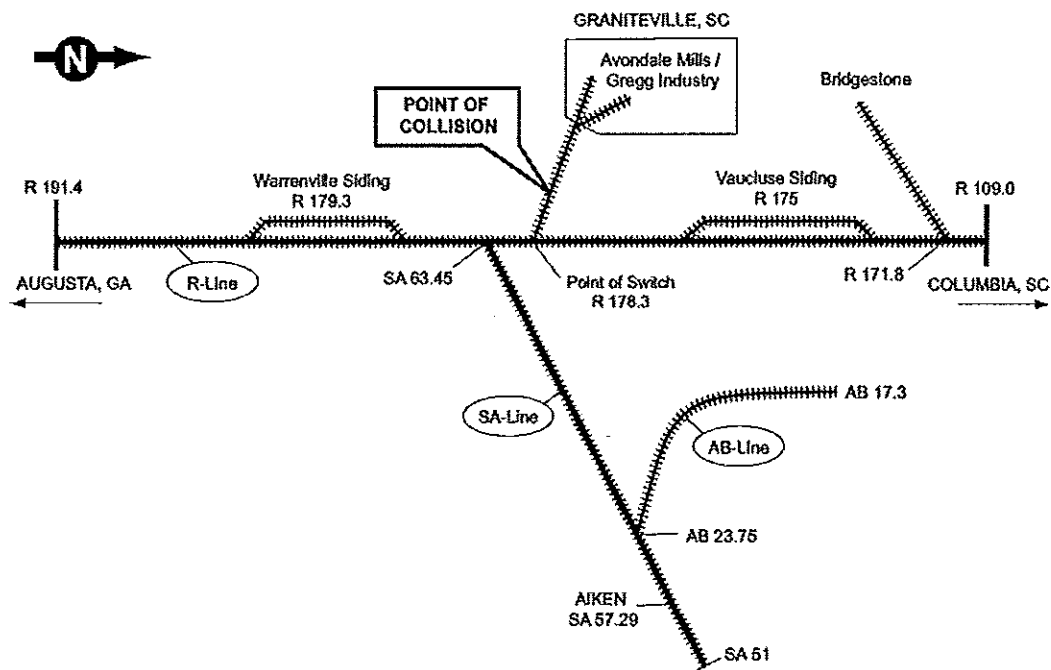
N

GRANITEVILLE, SC

Avondale Mills / Gregg Industry

Bridgestone

POINT OF COLLISION

R 191.4

Warrenville Siding R 179.3

Vaucluse Siding R 175

R 109.0

AUGUSTA, GA

R-Line

SA 63.45

Point of Switch R 178.3

R 171.8

COLUMBIA, SC

AB 17.3

SA-Line

AB-Line

AB 23.75

AIKEN SA 57.29

SA 51